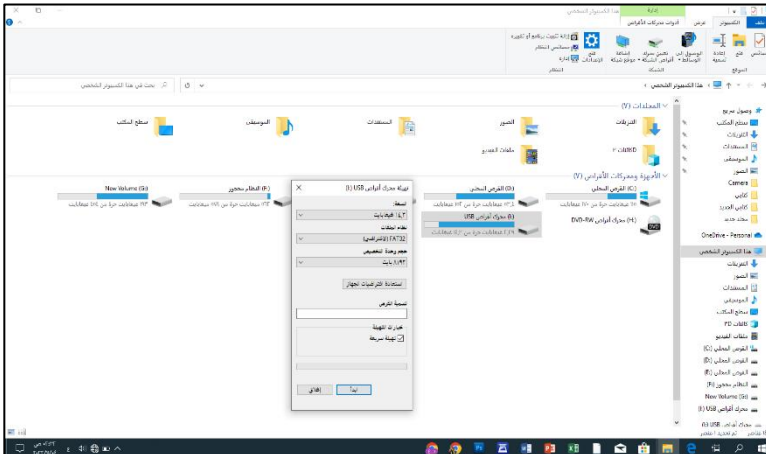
هذا الكمبيوتر الشخصي
أدوات محركات الأقراص
ملف
الكمبيوتر
عرض
إدارة
الموقع
الشبكة
النظام
إزالة تثبيت برنامج أو تغييره
خصائص النظام
إدارة
فتح الإعدادات
الوصول إلى الوسائط
تعيين محرك أقراص الشبكة
إضافة موقع شبكة
خصائص
فتح
إعادة تسمية
هذا الكمبيوتر الشخصي
بحث في هذا الكمبيوتر الشخصي
وصول سريع
سطح المكتب
التنزيلات
المستندات
الموسيقى
الصور
Camera
كتابي
كتابي الجديد
مجلد جديد
OneDrive - Personal
هذا الكمبيوتر الشخصي
التنزيلات
الصور
المستندات
الموسيقى
سطح المكتب
كائنات 3D
مقاطع الفيديو
القرص المحلي (C:)
القرص المحلي (D:)
القرص المحلي (E:)
النظام محجوز (F:)
New Volume (G:)
محرك أقراص USB (I:)
المجلدات (٧)
التنزيلات
الصور
المستندات
الموسيقى
سطح المكتب
كائنات 3D
ملفات الفيديو
الأجهزة ومحركات الأقراص (٧)
القرص المحلي (C:)
القرص المحلي (D:)
النظام محجوز (F:)
New Volume (G:)
محرك أقراص USB (I:)
DVD-RW محرك أقراص (H:)
تهيئة محرك أقراص USB (I:)
السعة:
١٤.٦ غيغا بايت
نظام الملفات
FAT32 (الافتراضي)
حجم وحدة التخصيص
٨١٩٢ بايت
استعادة افتراضيات الجهاز
تسمية القرص
خيارات التهيئة
تهيئة سريعة
بدء
إغلاق